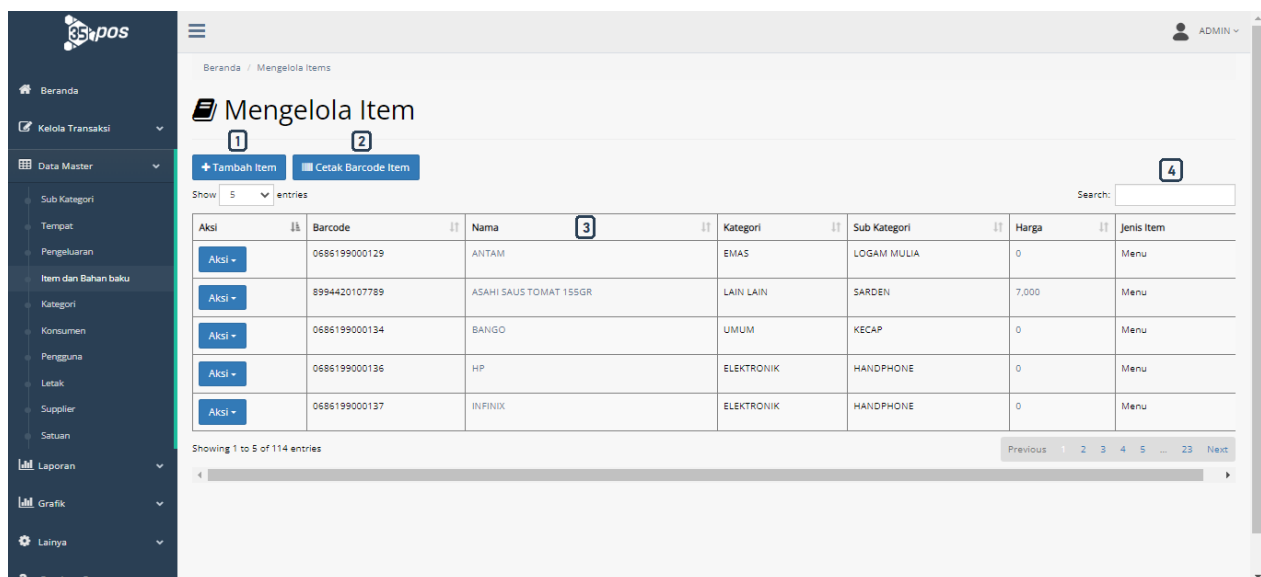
351pos

Beranda
Kelola Transaksi
Data Master
Sub Kategori
Tempat
Pengeluaran
Item dan Bahan baku
Kategori
Konsumen
Pengguna
Letak
Supplier
Satuan
Laporan
Grafik
Lainya

ADMIN

Beranda / Mengelola Items

Mengelola Item

1
2
+ Tambah Item
Cetak Barcode Item

4

Show 5 entries

Search:

3

| Aksi | Barcode | Nama | Kategori | Sub Kategori | Harga | Jenis Item |
|---|---|---|---|---|---|---|
| Aksi | 0686199000129 | ANTAM | EMAS | LOGAM MULIA | 0 | Menu |
| Aksi | 8994420107789 | ASAHI SAUS TOMAT 155GR | LAIN LAIN | SARDEN | 7,000 | Menu |
| Aksi | 0686199000134 | BANGO | UMUM | KECAP | 0 | Menu |
| Aksi | 0686199000136 | HP | ELEKTRONIK | HANDPHONE | 0 | Menu |
| Aksi | 0686199000137 | INFINIX | ELEKTRONIK | HANDPHONE | 0 | Menu |

Showing 1 to 5 of 114 entries

Previous 1 2 3 4 5 ... 23 Next